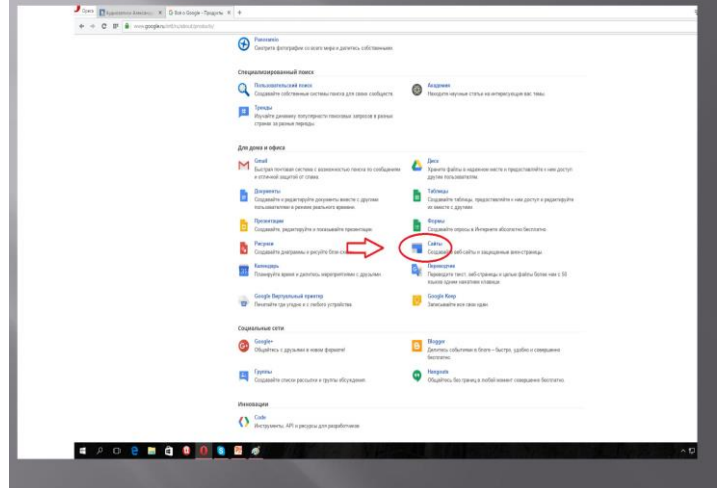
Opera | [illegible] | Всё о Google - Продукты

www.google.ru/intl/ru/about/products/

Panoramio
Смотрите фотографии со всего мира и делитесь собственными.

Специализированный поиск

Пользовательский поиск
Создавайте собственные системы поиска для своих сообществ.

Академия
Находите научные статьи на интересующие вас темы.

Тренды
Изучайте динамику популярности поисковых запросов в разных странах за разные периоды.

Для дома и офиса

Gmail
Быстрая почтовая система с возможностью поиска по сообщениям и отличной защитой от спама.

Диск
Храните файлы в надежном месте и предоставляйте к ним доступ другим пользователям.

Документы
Создавайте и редактируйте документы вместе с другими пользователями в режиме реального времени.

Таблицы
Создавайте таблицы, предоставляйте к ним доступ и редактируйте их вместе с другими.

Презентации
Создавайте, редактируйте и показывайте презентации.

Формы
Создавайте опросы в Интернете абсолютно бесплатно.

Рисунки
Создавайте диаграммы и рисуйте блок-схемы.

Сайты
Создавайте веб-сайты и защищенные вики-страницы.

Календарь
Планируйте время и делитесь мероприятиями с друзьями.

Переводчик
Переводите текст, веб-страницы и целые файлы более чем с 50 языков одним нажатием клавиши.

Google Виртуальный принтер
Печатайте где угодно и с любого устройства.

Google Keep
Записывайте все свои идеи.

Социальные сети

Google+
Общайтесь с друзьями в новом формате!

Blogger
Делитесь событиями в блоге – быстро, удобно и совершенно бесплатно.

Группы
Создавайте списки рассылки и группы обсуждения.

Hangouts
Общайтесь бесплатно в любой момент совершенно бесплатно.

Инновации

Code
Инструменты, API и ресурсы для разработчиков.